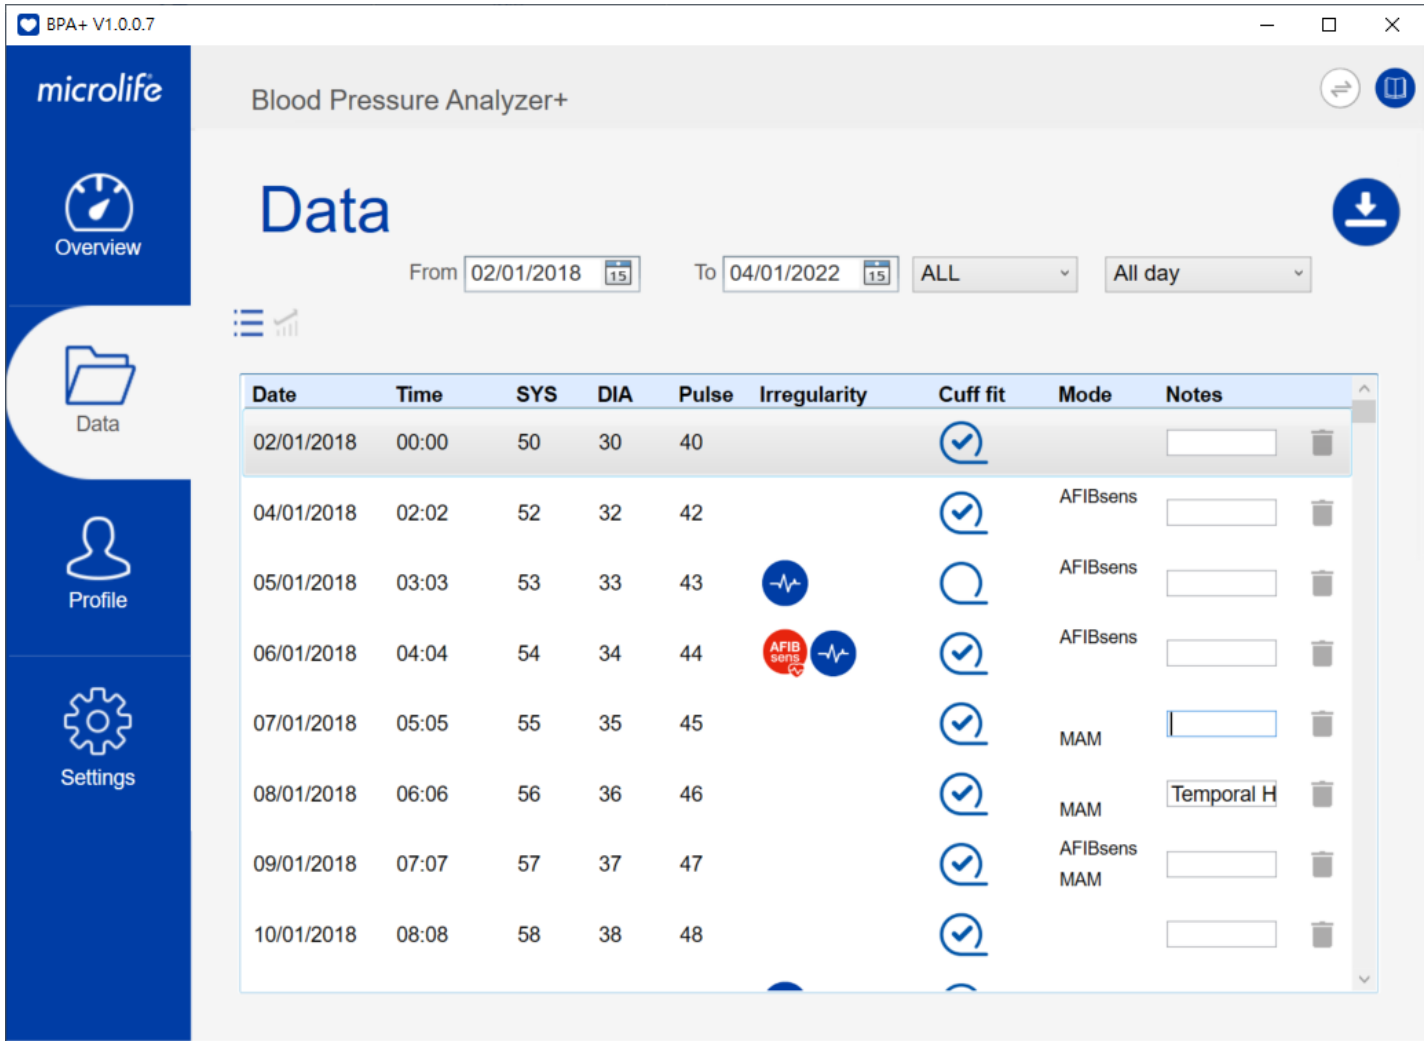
BPA+ V1.0.0.7

microlife

Blood Pressure Analyzer+

Overview

Data

Profile

Settings

Data

From 02/01/2018 15 To 04/01/2022 15 ALL All day

| Date | Time | SYS | DIA | Pulse | Irregularity | Cuff fit | Mode | Notes |
|---|---|---|---|---|---|---|---|---|
| 02/01/2018 | 00:00 | 50 | 30 | 40 | | | | |
| 04/01/2018 | 02:02 | 52 | 32 | 42 | | | AFIBsens | |
| 05/01/2018 | 03:03 | 53 | 33 | 43 | | | AFIBsens | |
| 06/01/2018 | 04:04 | 54 | 34 | 44 | AFIB sens | | AFIBsens | |
| 07/01/2018 | 05:05 | 55 | 35 | 45 | | | MAM | |
| 08/01/2018 | 06:06 | 56 | 36 | 46 | | | MAM | Temporal H |
| 09/01/2018 | 07:07 | 57 | 37 | 47 | | | AFIBsens MAM | |
| 10/01/2018 | 08:08 | 58 | 38 | 48 | | | | |